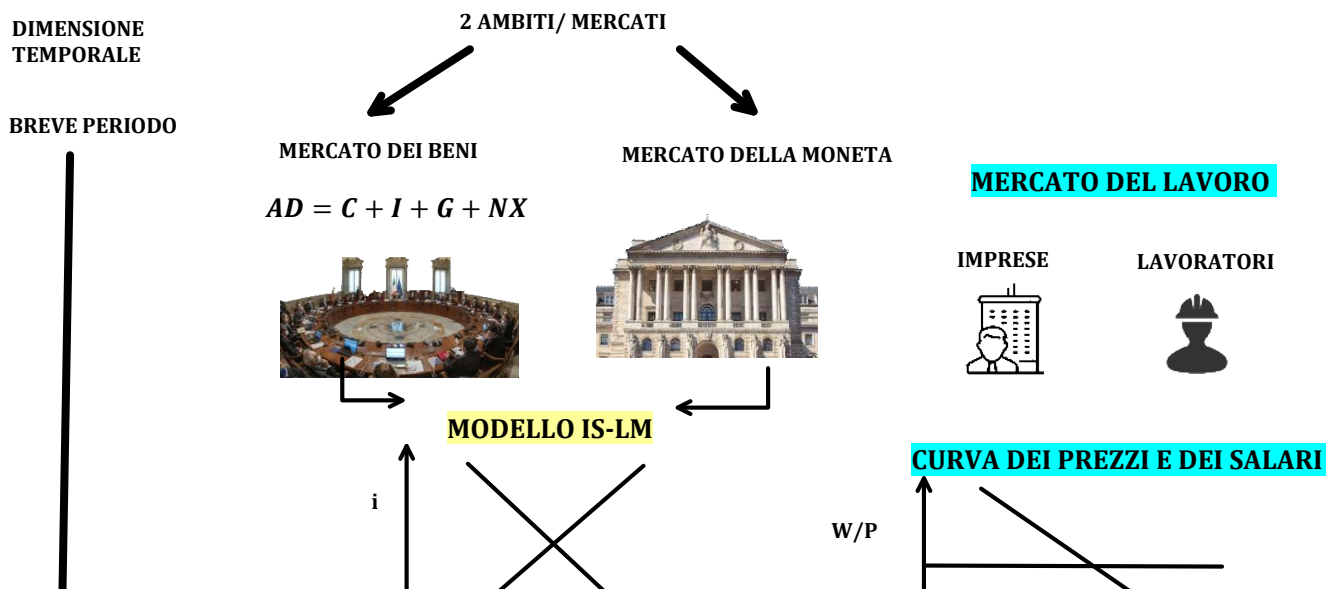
DIMENSIONE TEMPORALE

BREVE PERIODO

2 AMBITI/ MERCATI

MERCATO DEI BENI

$AD = C + I + G + NX$

MERCATO DELLA MONETA

MERCATO DEL LAVORO

IMPRESE

LAVORATORI

MODELLO IS-LM

i

CURVA DEI PREZZI E DEI SALARI

W/P